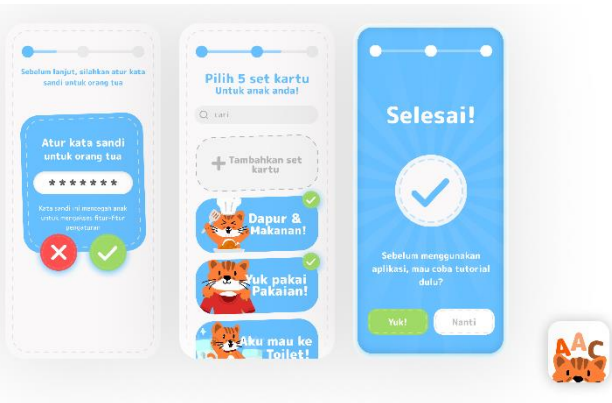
Sebelum lanjut, silahkan atur kata sandi untuk orang tua

Atur kata sandi untuk orang tua

*******

Kata sandi ini mencegah anak untuk mengakses fitur-fitur pengaturan

Pilih 5 set kartu
Untuk anak anda!

Cari

Tambahkan set kartu

Dapur & Makanan!

Yuk pakai Pakaian!

Aku mau ke Toilet!

Selesai!

Sebelum menggunakan aplikasi, mau coba tutorial dulu?

Yuk!

Nanti

AAC